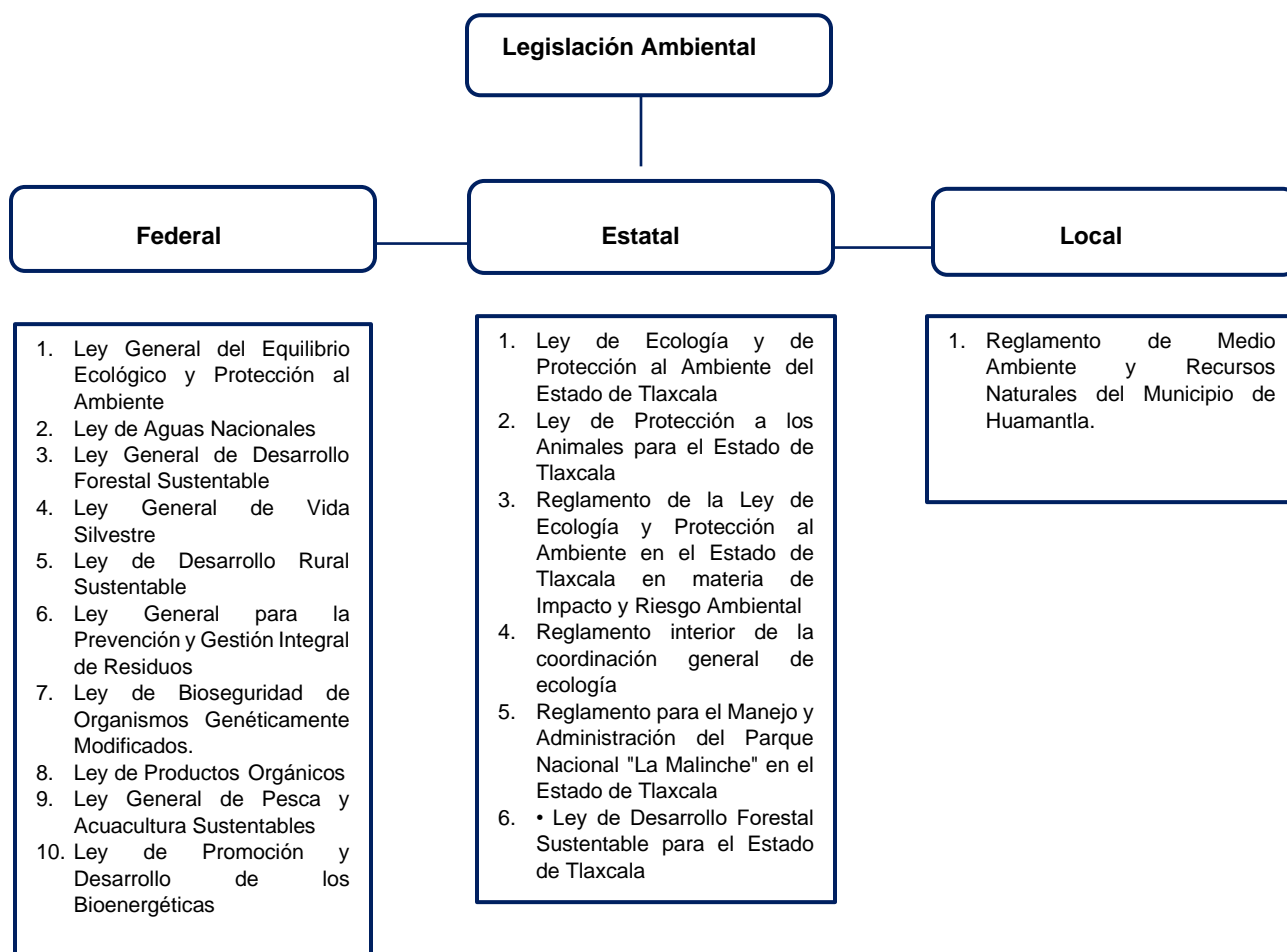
Legislación Ambiental

Federal

Estatal

Local

1. Ley General del Equilibrio Ecológico y Protección al Ambiente
2. Ley de Aguas Nacionales
3. Ley General de Desarrollo Forestal Sustentable
4. Ley General de Vida Silvestre
5. Ley de Desarrollo Rural Sustentable
6. Ley General para la Prevención y Gestión Integral de Residuos
7. Ley de Bioseguridad de Organismos Genéticamente Modificados.
8. Ley de Productos Orgánicos
9. Ley General de Pesca y Acuacultura Sustentables
10. Ley de Promoción y Desarrollo de los Bioenergéticas

1. Ley de Ecología y de Protección al Ambiente del Estado de Tlaxcala
2. Ley de Protección a los Animales para el Estado de Tlaxcala
3. Reglamento de la Ley de Ecología y Protección al Ambiente en el Estado de Tlaxcala en materia de Impacto y Riesgo Ambiental
4. Reglamento interior de la coordinación general de ecología
5. Reglamento para el Manejo y Administración del Parque Nacional "La Malinche" en el Estado de Tlaxcala
6. • Ley de Desarrollo Forestal Sustentable para el Estado de Tlaxcala

1. Reglamento de Medio Ambiente y Recursos Naturales del Municipio de Huamantla.